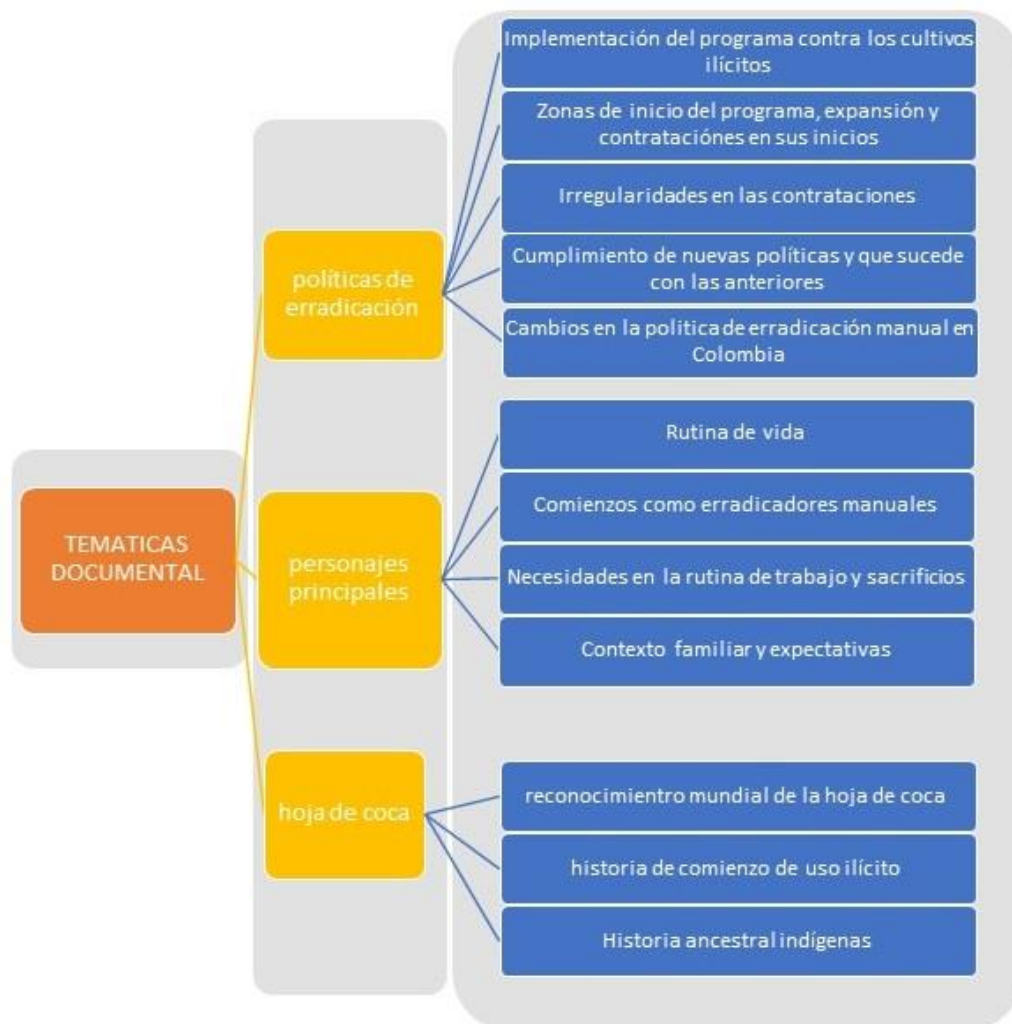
TEMATICAS DOCUMENTAL

políticas de erradicación

Implementación del programa contra los cultivos ilícitos

Zonas de inicio del programa, expansión y contrataciónes en sus inicios

Irregularidades en las contrataciones

Cumplimiento de nuevas políticas y que sucede con las anteriores

Cambios en la politica de erradicación manual en Colombia

personajes principales

Rutina de vida

Comienzos como erradicadores manuales

Necesidades en la rutina de trabajo y sacrificios

Contexto familiar y expectativas

hoja de coca

reconocimientro mundial de la hoja de coca

historia de comienzo de uso ilícito

Historia ancestral indígenas